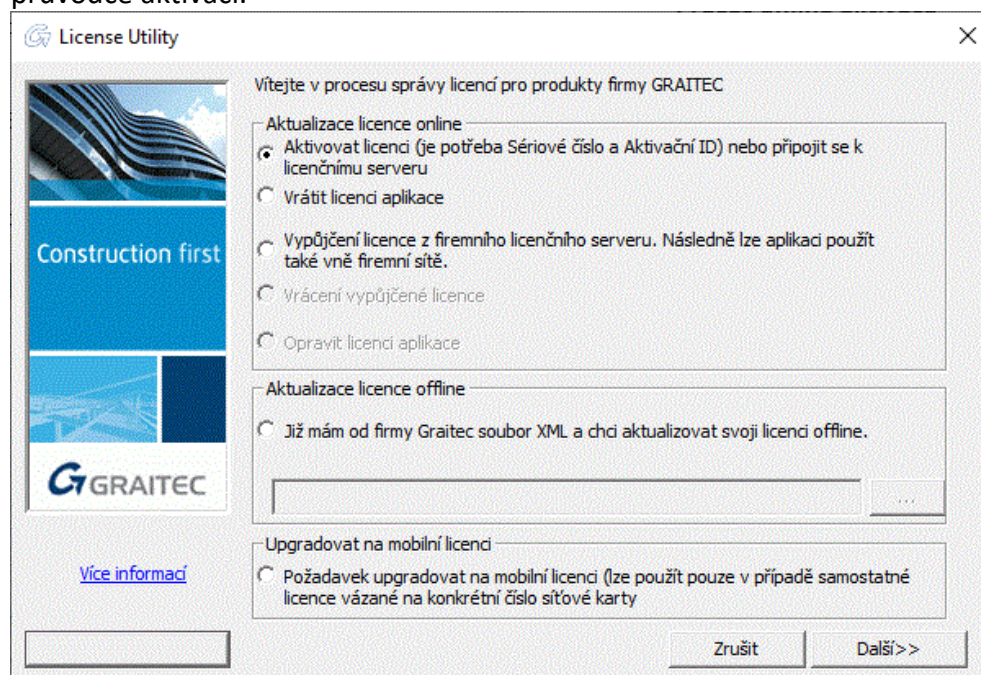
průvodce aktivací.

License Utility

Construction first

GRAITEC

Více informací

Vítejte v procesu správy licencí pro produkty firmy GRAITEC

Aktualizace licence online

Aktivovat licenci (je potřeba Sériové číslo a Aktivační ID) nebo připojit se k licenčnímu serveru

Vrátit licenci aplikace

Vypůjčení licence z firemního licenčního serveru. Následně lze aplikaci použít také vně firemní sítě.

Vrácení vypůjčené licence

Opravit licenci aplikace

Aktualizace licence offline

Již mám od firmy Graitec soubor XML a chci aktualizovat svoji licenci offline.

...

Upgradovat na mobilní licenci

Požadavek upgradovat na mobilní licenci (lze použít pouze v případě samostatné licence vázané na konkrétní číslo síťové karty

Zrušit

Další>>